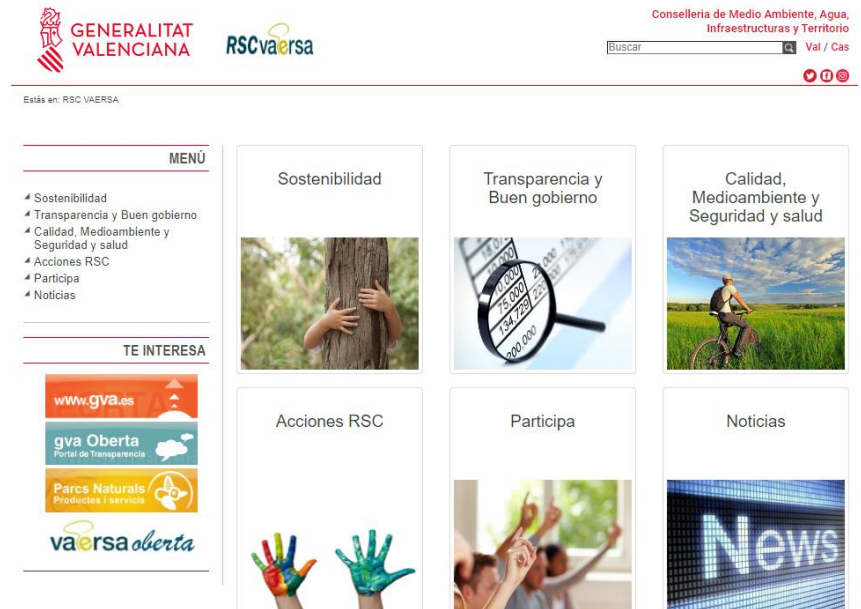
GENERALITAT VALENCIANA

RSCvaersa

Conselleria de Medio Ambiente, Agua, Infraestructuras y Territorio

Buscar

Val / Cas

Estás en: RSC VAERSA

MENÚ

Sostenibilidad
Transparencia y Buen gobierno
Calidad, Medioambiente y Seguridad y salud
Acciones RSC
Participa
Noticias

TE INTERESA

www.gva.es

gva Oberta
Portal de Transparència

Parcs Naturals
Productes i servicis

vaersa oberta

Sostenibilidad

Transparencia y Buen gobierno

Calidad, Medioambiente y Seguridad y salud

Acciones RSC

Participa

Noticias

75,000
134,729
200,000

News